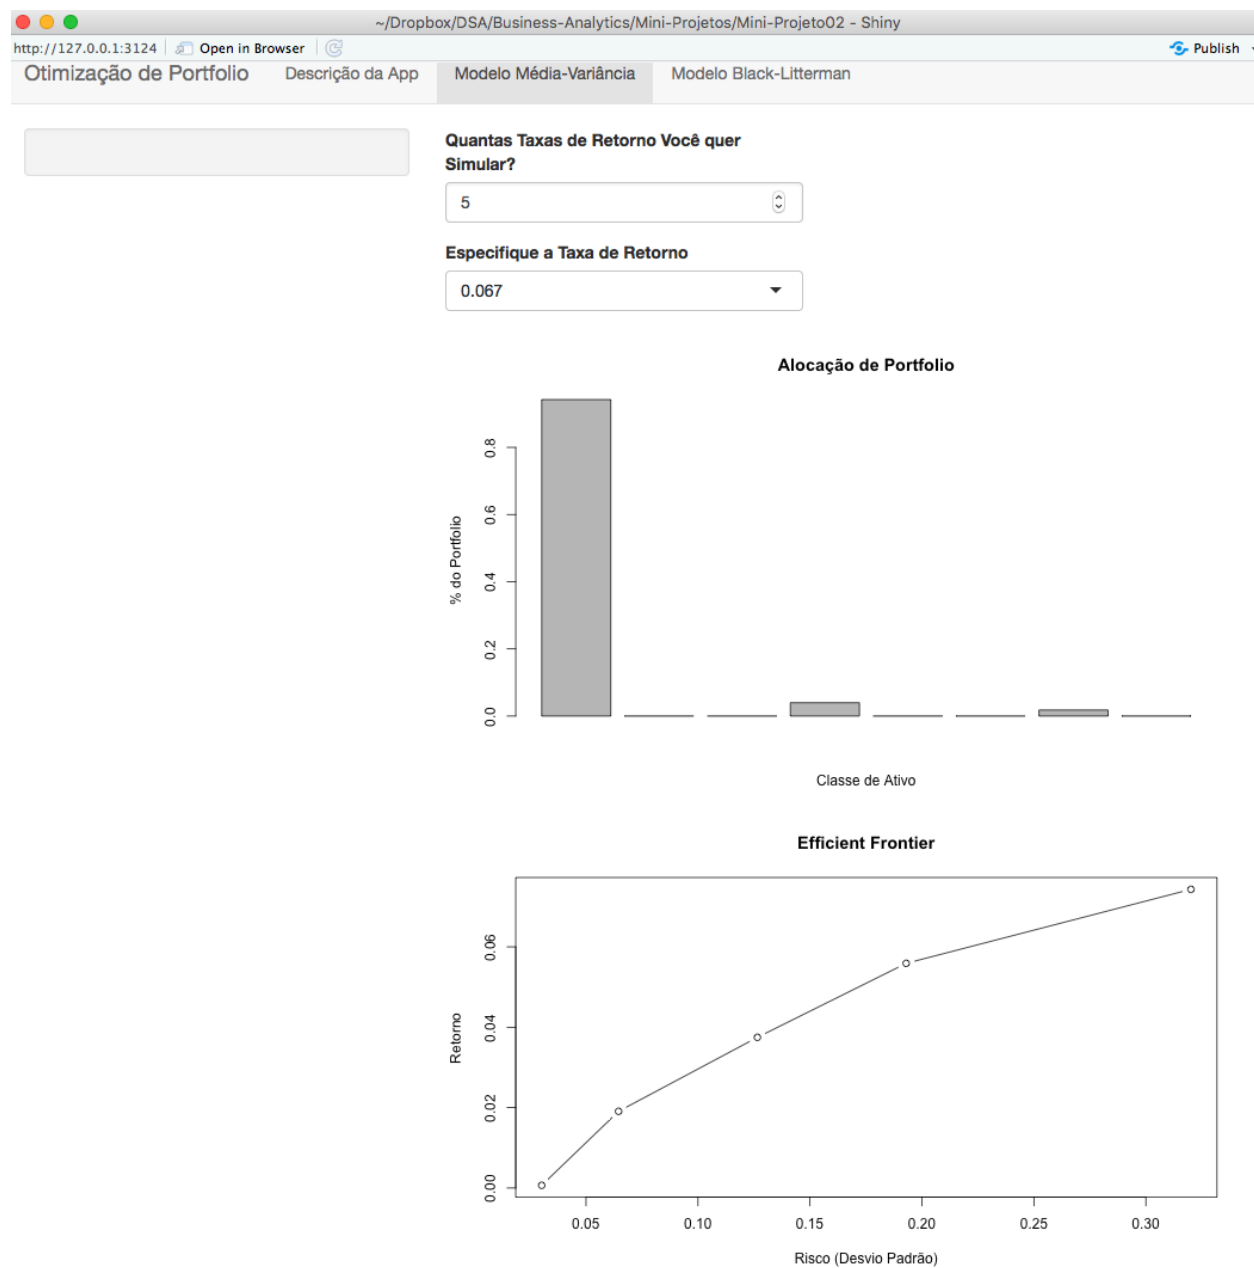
~/Dropbox/DSA/Business-Analytics/Mini-Projetos/Mini-Projeto02 - Shiny

http://127.0.0.1:3124 Open in Browser

Publish

Otimização de Portfolio Descrição da App Modelo Média-Variância Modelo Black-Litterman

Quantas Taxas de Retorno Você quer Simular?

5

Especifique a Taxa de Retorno

0.067

Alocação de Portfolio

% do Portfolio

0.0 0.2 0.4 0.6 0.8

Classe de Ativo

Efficient Frontier

Retorno

0.00 0.02 0.04 0.06

0.05 0.10 0.15 0.20 0.25 0.30

Risco (Desvio Padrão)